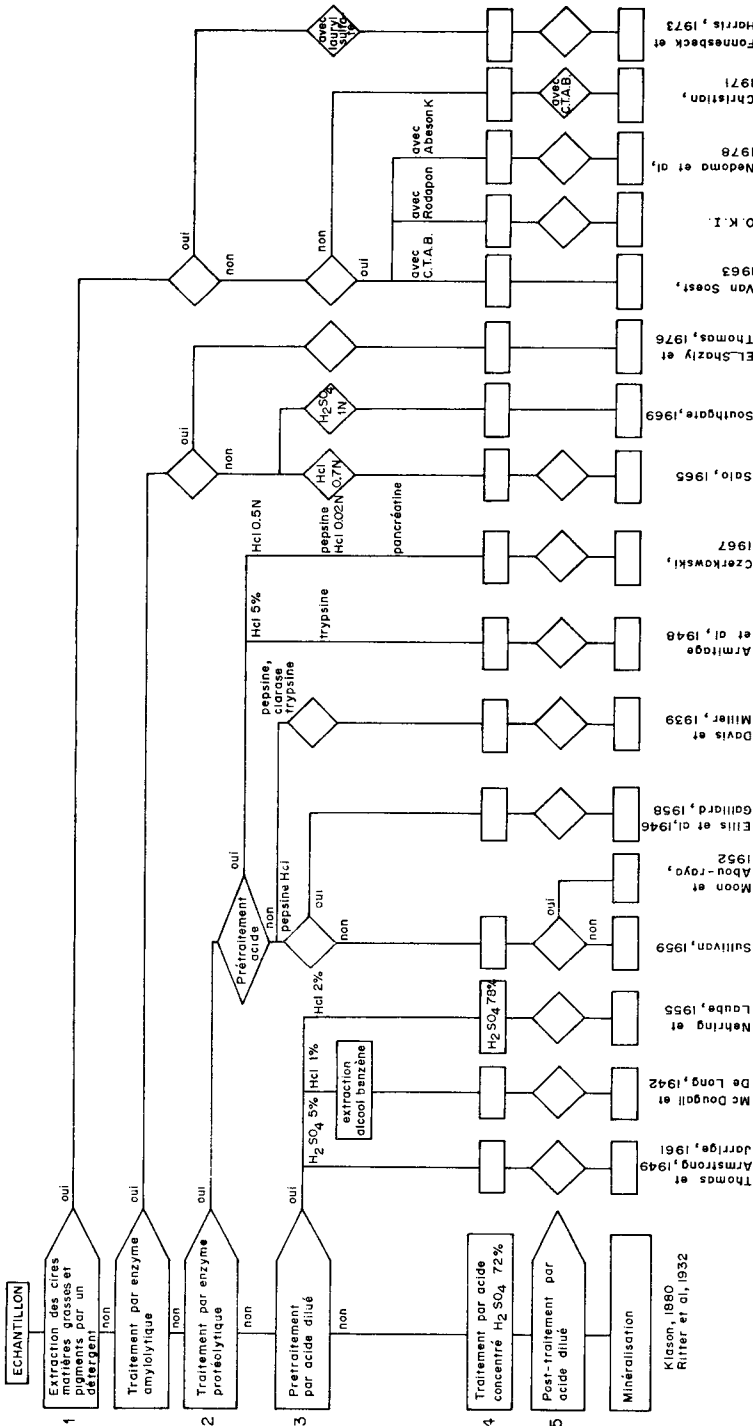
ECHANTILLON

1 Extraction des cires matières grasses et pigments par un détergent
oui
non

Traitement par enzyme amylolytique
oui
non

2 Traitement par enzyme protéolytique
oui
non

3 Pretraitement par acide dilué
oui
non

4 Traitement par acide concentré $H_2SO_4$ 72%

5 Post-traitement par acide dilué

Minéralisation

Klason, 1880
Ritter et al, 1932

$H_2SO_4$ 5%
Hcl 1%
extraction alcool benzène
Hcl 2%
$H_2SO_4$ 78%

Prétraitement acide
oui
non
pepsine Hcl
oui
non
oui
non
pepsine, clarase trypsine
Hcl 5%
trypsine
Hcl 0.5N
pepsine Hcl 0.02N
pancréatine
Hcl 0.7N
$H_2SO_4$ 1N
oui
non
oui
non
oui
non
avec C.T.A.B.
avec Rodapon
avec Abeson K
avec C.T.A.B
avec lauryl sulfa

Thomas et Armstrong, 1949 Jarrige, 1961
Mc Dougall et De Long, 1942
Nehring et Laube, 1955
Sullivan, 1959
Moon et Abou-raya, 1952
Ellis et al, 1946 Gaillard, 1958
Davis et Miller, 1939
Armitage et al, 1948
Czerkawski, 1967
Salo, 1965
Southgate, 1969
EL-Shazly et Thomas, 1976
Van Soest, 1963
O.K.I.
Nedomo et al, 1978
Christian, 1971
Fonnesbeck et Harris, 1973